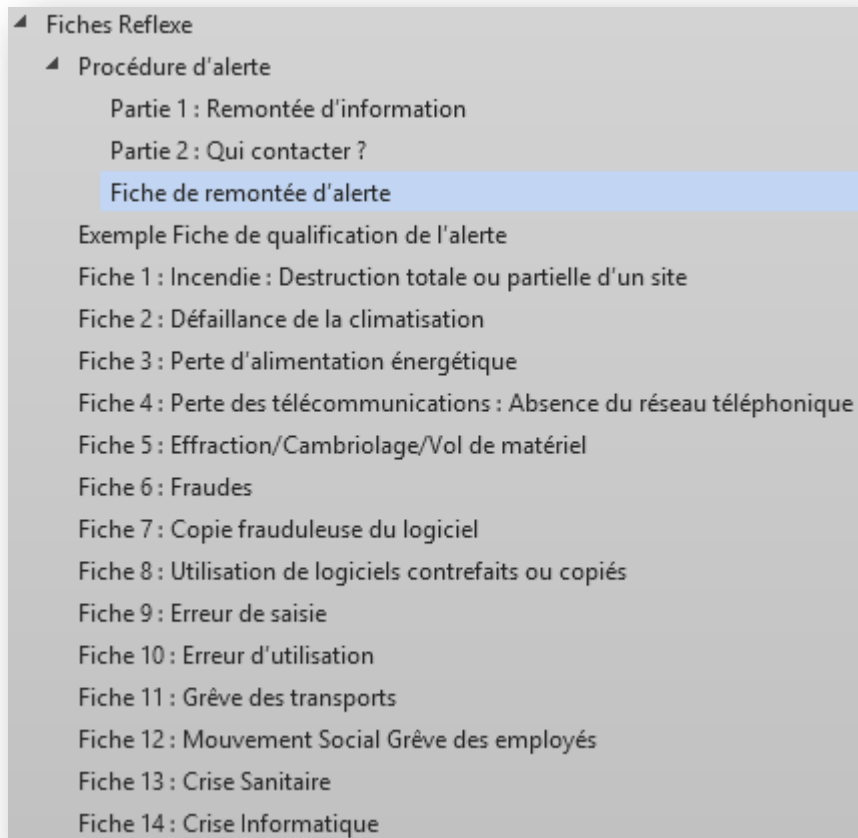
Fiches Reflexe
Procédure d'alerte
Partie 1 : Remontée d'information
Partie 2 : Qui contacter ?
Fiche de remontée d'alerte
Exemple Fiche de qualification de l'alerte
Fiche 1 : Incendie : Destruction totale ou partielle d'un site
Fiche 2 : Défaillance de la climatisation
Fiche 3 : Perte d'alimentation énergétique
Fiche 4 : Perte des télécommunications : Absence du réseau téléphonique
Fiche 5 : Effraction/Cambriolage/Vol de matériel
Fiche 6 : Fraudes
Fiche 7 : Copie frauduleuse du logiciel
Fiche 8 : Utilisation de logiciels contrefaits ou copiés
Fiche 9 : Erreur de saisie
Fiche 10 : Erreur d'utilisation
Fiche 11 : Grève des transports
Fiche 12 : Mouvement Social Grève des employés
Fiche 13 : Crise Sanitaire
Fiche 14 : Crise Informatique